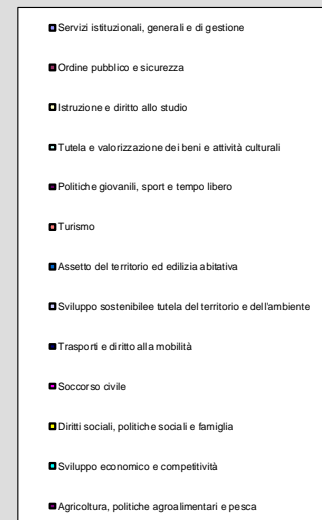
Servizi istituzionali, generali e di gestione

Ordine pubblico e sicurezza

Istruzione e diritto allo studio

Tutela e valorizzazione dei beni e attività culturali

Politiche giovanili, sport e tempo libero

Turismo

Assetto del territorio ed edilizia abitativa

Sviluppo sostenibilee tutela del territorio e dell'ambiente

Trasporti e diritto alla mobilità

Soccorso civile

Diritti sociali, politiche sociali e famiglia

Sviluppo economico e competitività

Agricoltura, politiche agroalimentari e pesca